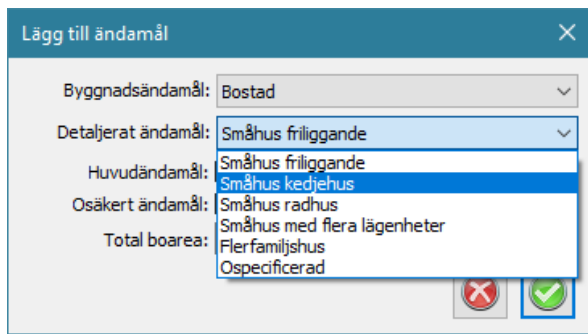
Lägg till ändamål

Byggnadsändamål: Bostad

Detaljerat ändamål: Småhus friliggande

Huvudändamål:

Osäkert ändamål:

Total boarea:

Småhus friliggande
Småhus kedjehus
Småhus radhus
Småhus med flera lägenheter
Flerfamiljshus
Ospecificerad